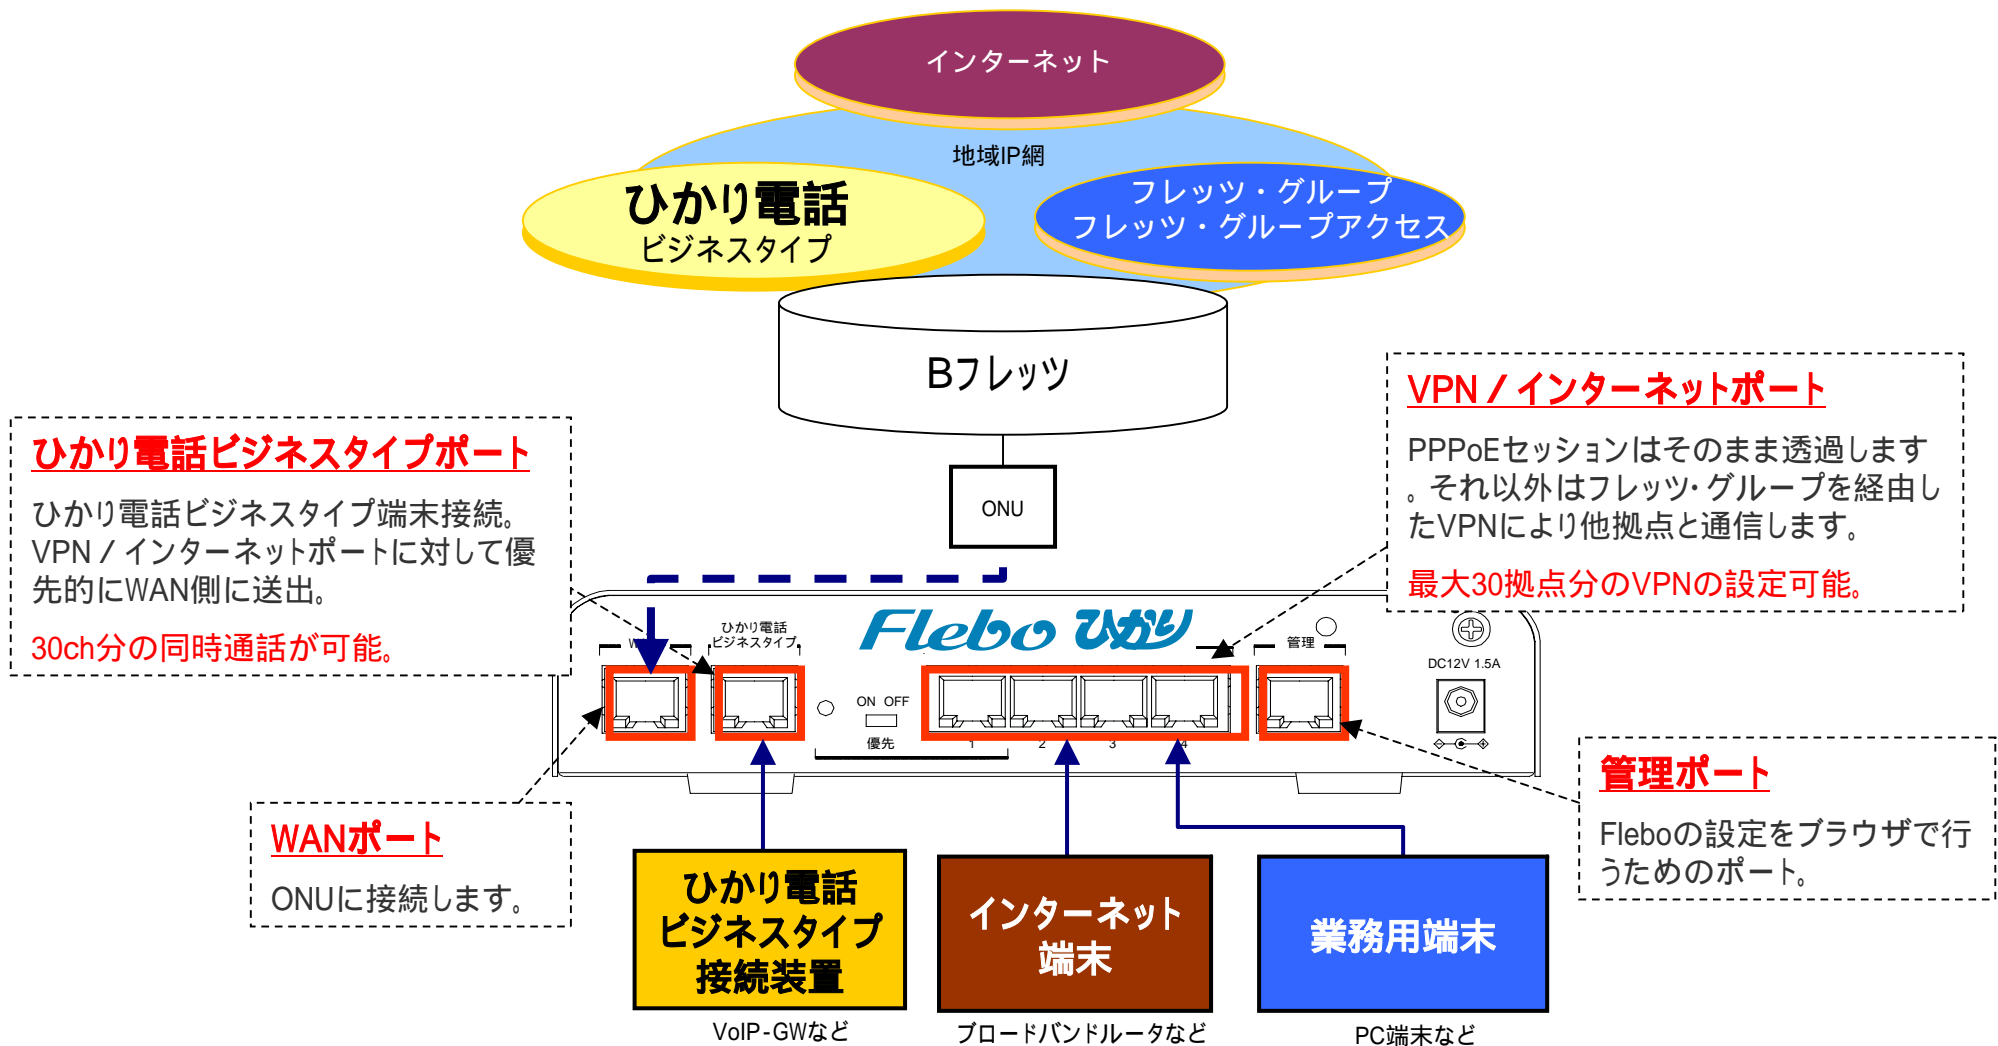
インターネット

地域IP網

ひかり電話
ビジネスタイプ

フレッツ・グループ
フレッツ・グループアクセス

Bフレッツ

ONU

ひかり電話ビジネスタイプポート

ひかり電話ビジネスタイプ端末接続。VPN / インターネットポートに対して優先的にWAN側に送出。

30ch分の同時通話が可能。

VPN / インターネットポート

PPPoEセッションはそのまま透過します。それ以外はフレッツ･グループを経由したVPNにより他拠点と通信します。

最大30拠点分のVPNの設定可能。

W

ひかり電話
ビジネスタイプ

Flebo ひかり

管理

DC12V 1.5A

ON OFF

優先

1 2 3 4

WANポート

ONUに接続します。

管理ポート

Fleboの設定をブラウザで行うためのポート。

ひかり電話
ビジネスタイプ
接続装置

VoIP-GWなど

インターネット
端末

ブロードバンドルータなど

業務用端末

PC端末など